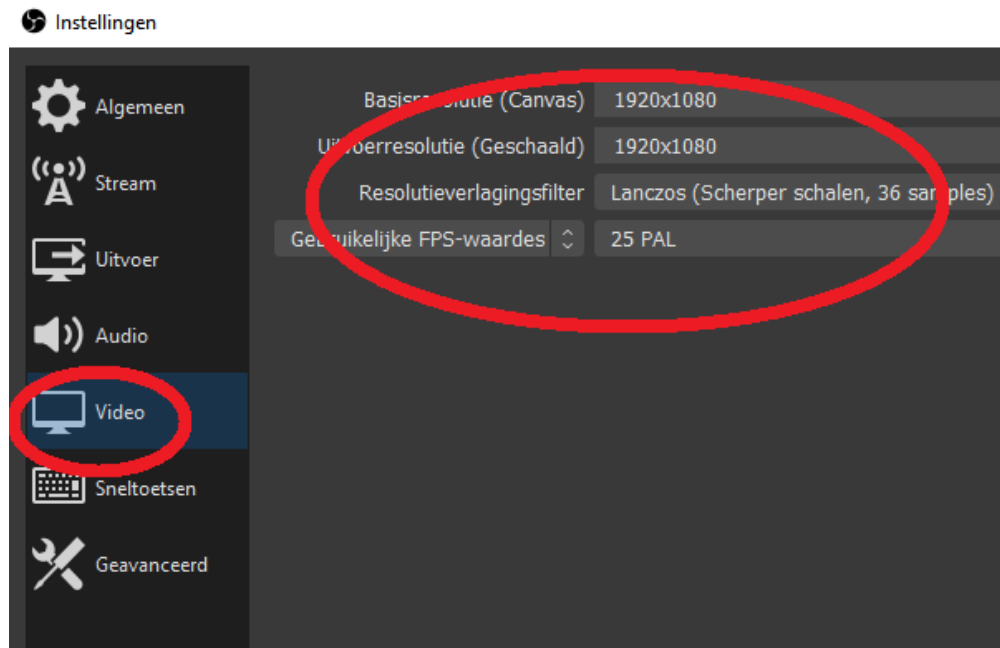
Instellingen

Algemeen

Stream

Uitvoer

Audio

Video

Sneltoetsen

Geavanceerd

Basisr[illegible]lutie (Canvas) 1920x1080

Ui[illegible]oerresolutie (Geschaald) 1920x1080

Resolutieverlagingsfilter Lanczos (Scherper schalen, 36 sa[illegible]ples)

Ge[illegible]uikelijke FPS-waardes 25 PAL